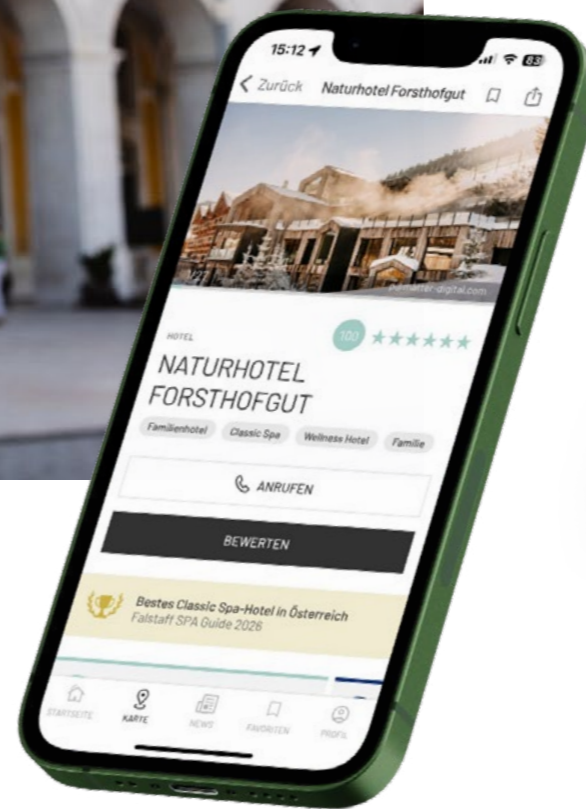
15:12

83

Zurück Naturhotel Forsthofgut

hermann-digital.com

HOTEL

100 ★★★★★

NATURHOTEL FORSTHOFGUT

Familienhotel Classic Spa Wellness Hotel Familie

ANRUFEN

BEWERTEN

Bestes Classic Spa-Hotel in Österreich
Falstaff SPA Guide 2026

STARTSEITE KARTE NEWS FAVORITEN PROFIL